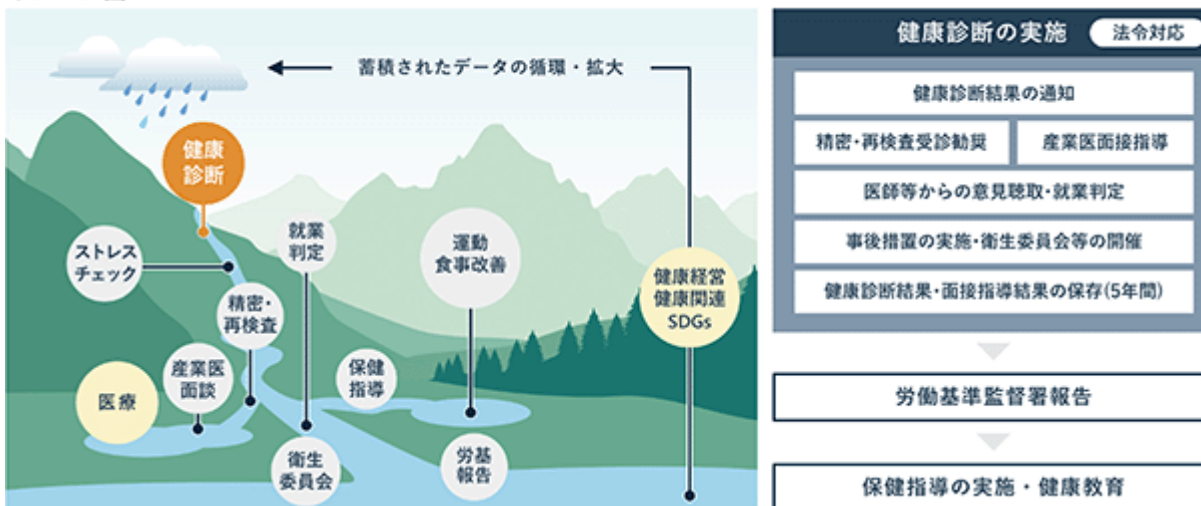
蓄積されたデータの循環・拡大

健康診断

ストレスチェック

就業判定

運動食事改善

健康経営健康関連SDGs

精密・再検査

産業医面談

医療

保健指導

衛生委員会

労基報告

健康診断の実施 法令対応

健康診断結果の通知

精密・再検査受診勧奨

産業医面接指導

医師等からの意見聴取・就業判定

事後措置の実施・衛生委員会等の開催

健康診断結果・面接指導結果の保存(5年間)

労働基準監督署報告

保健指導の実施・健康教育